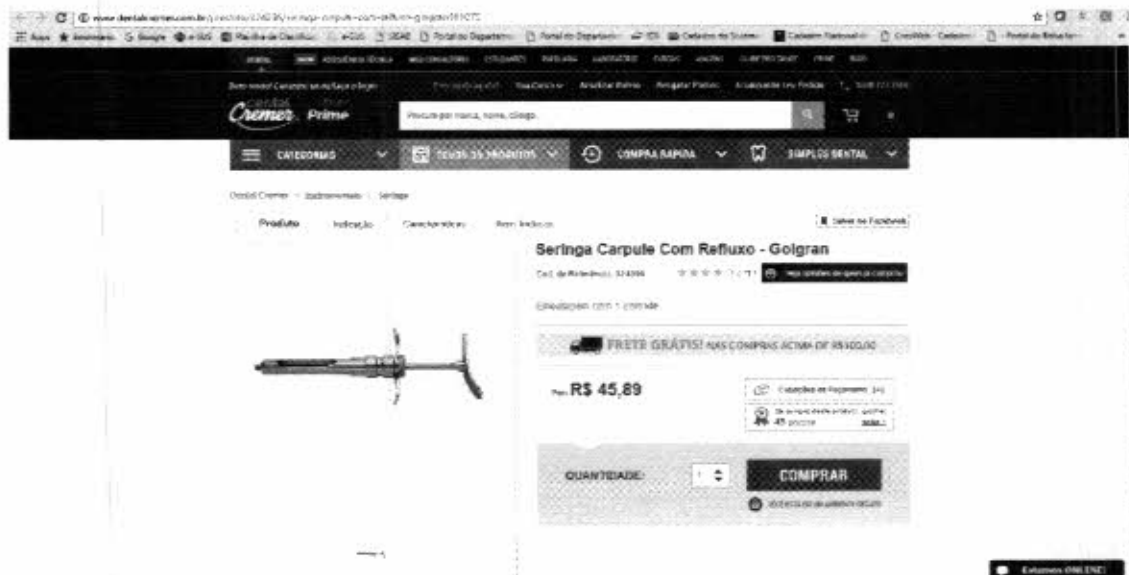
www.dentalcremer.com.br/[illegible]

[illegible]

Cremer Prime

Procure por marca, nome, código

CATEGORIAS

TODOS OS PRODUTOS

COMPRA RÁPIDA

SIMPLES DENTAL

Dental Cremer > Instrumentais > Seringa

Produto

Indicação

Características

Mais Indicação

Salvar no Facebook

Seringa Carpule Com Refluxo - Golgran

Cód. de Referência: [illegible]

Envolvidos com 1 unidade

FRETE GRÁTIS! NAS COMPRAS ACIMA DE R$400,00

Por: R$ 45,89

Condições de Pagamento

45 pontos

QUANTIDADE:

1

COMPRAR

Estamos ONLINE!